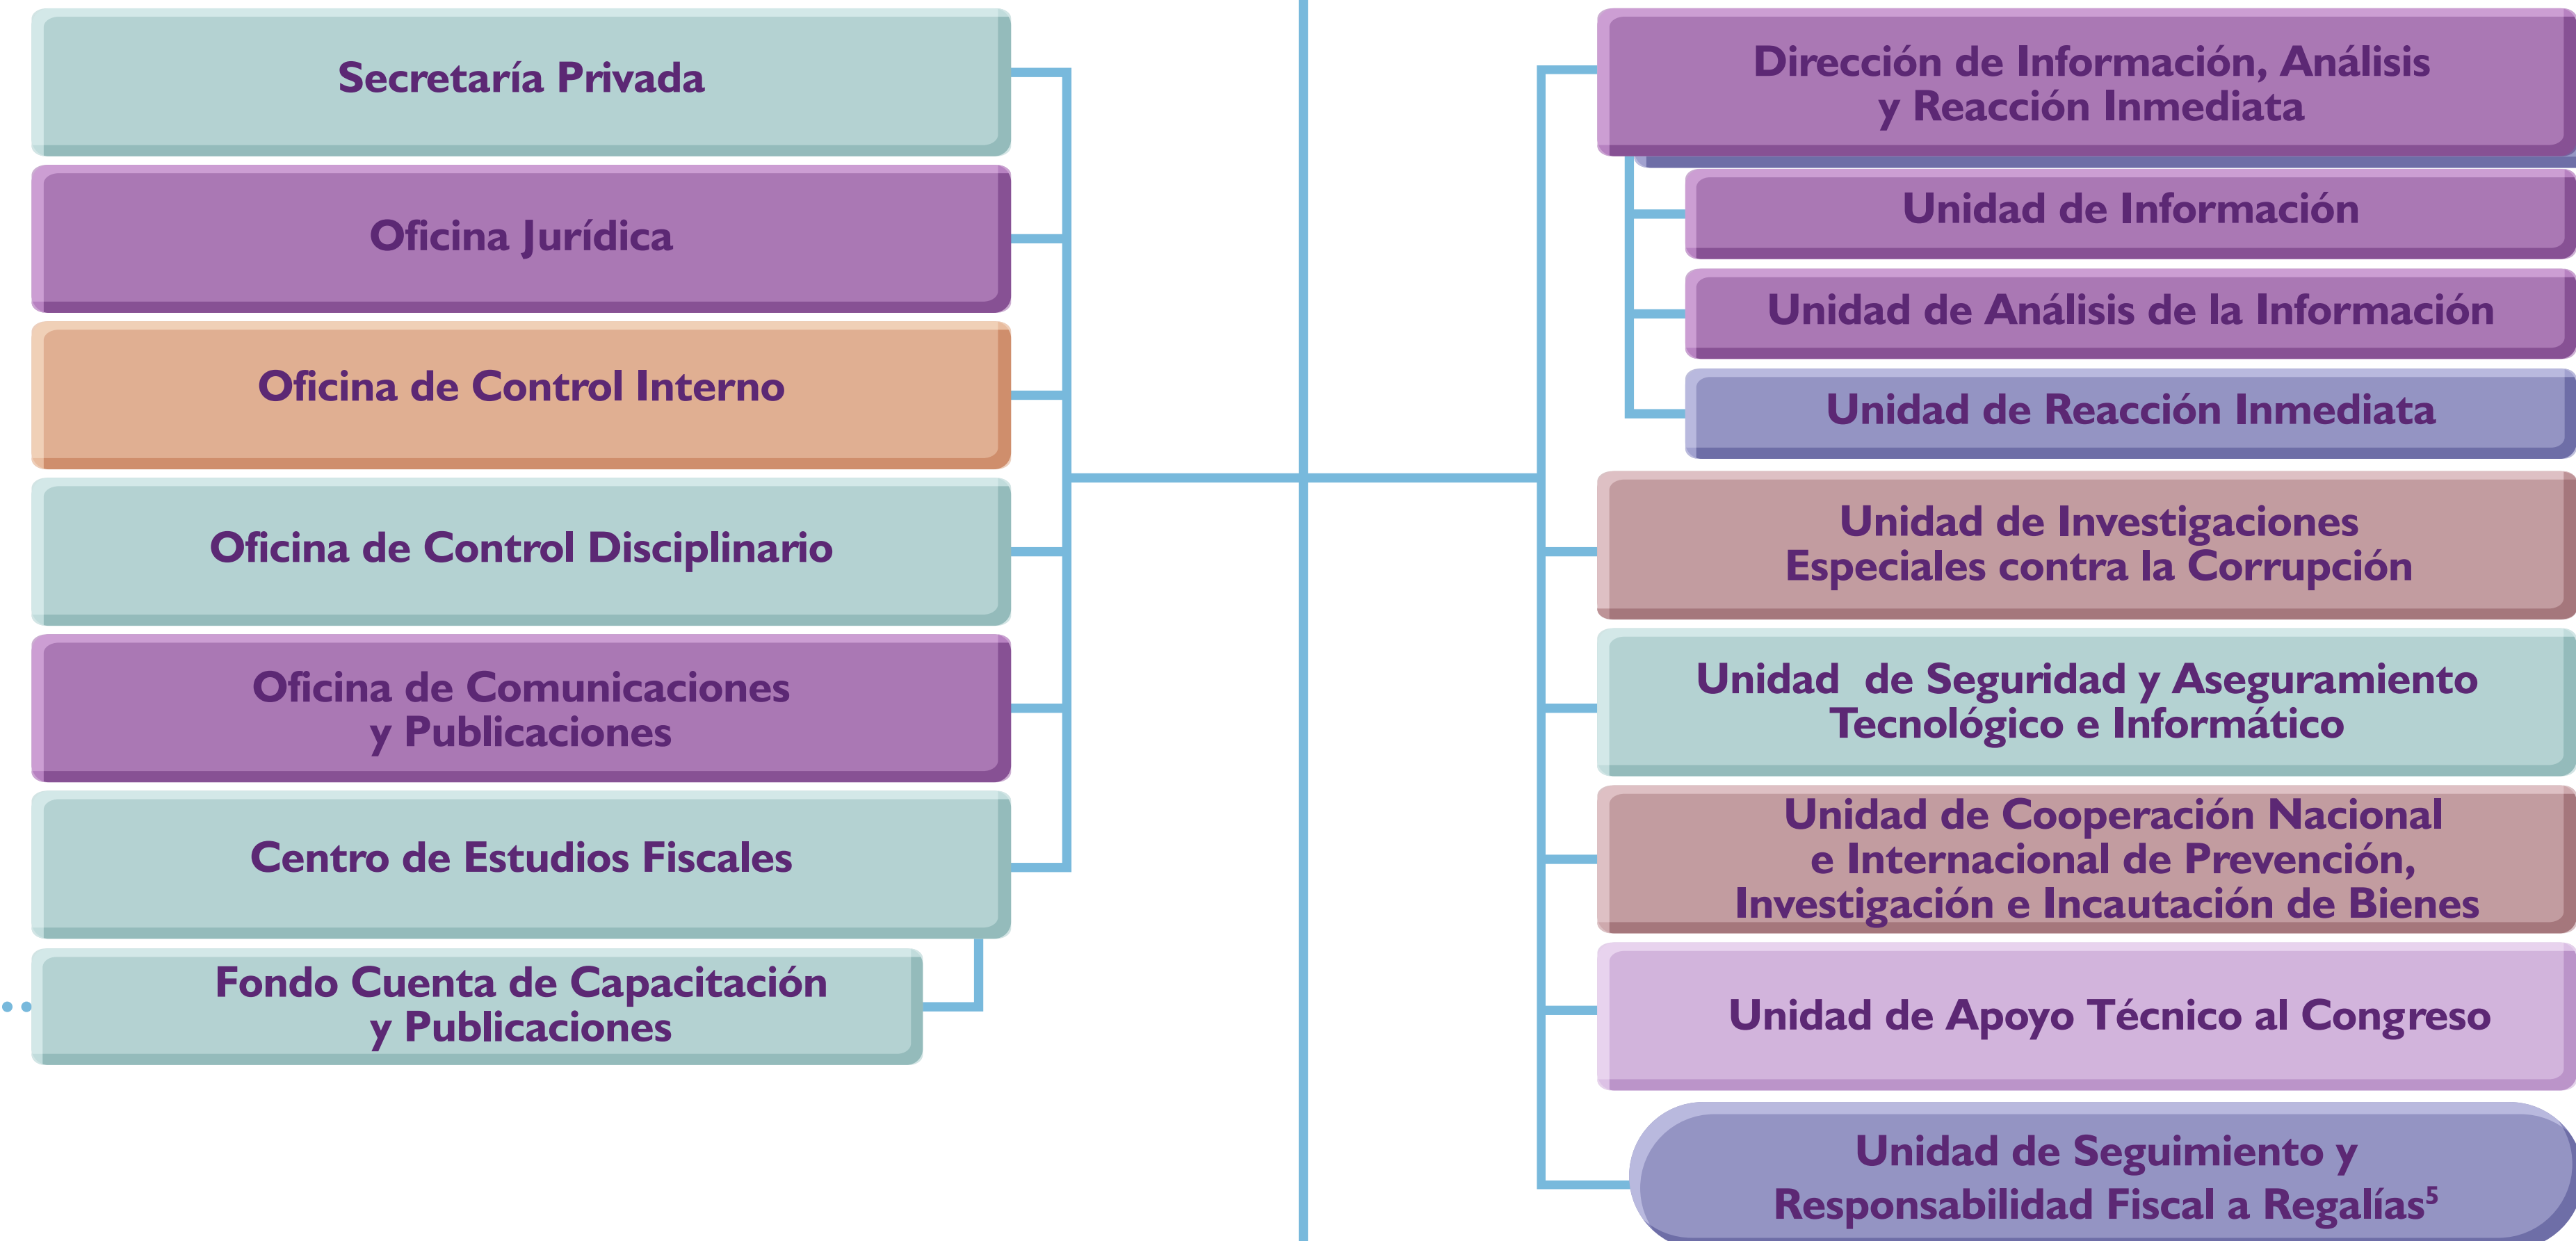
Secretaría Privada

Oficina Jurídica

Oficina de Control Interno

Oficina de Control Disciplinario

Oficina de Comunicaciones y Publicaciones

Centro de Estudios Fiscales

Fondo Cuenta de Capacitación y Publicaciones

Dirección de Información, Análisis y Reacción Inmediata

Unidad de Información

Unidad de Análisis de la Información

Unidad de Reacción Inmediata

Unidad de Investigaciones Especiales contra la Corrupción

Unidad de Seguridad y Aseguramiento Tecnológico e Informático

Unidad de Cooperación Nacional e Internacional de Prevención, Investigación e Incautación de Bienes

Unidad de Apoyo Técnico al Congreso

Unidad de Seguimiento y Responsabilidad Fiscal a Regalías$^5$